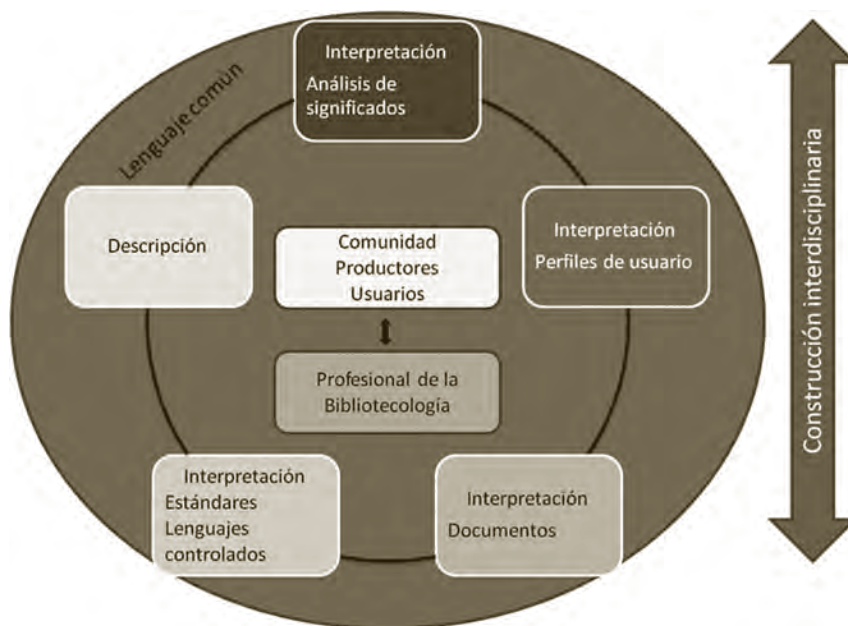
Lenguaje común

Interpretación
Análisis de significados

Descripción

Interpretación
Perfiles de usuario

Comunidad
Productores
Usuarios

Profesional de la Bibliotecología

Interpretación
Estándares
Lenguajes controlados

Interpretación
Documentos

Construcción interdisciplinaria